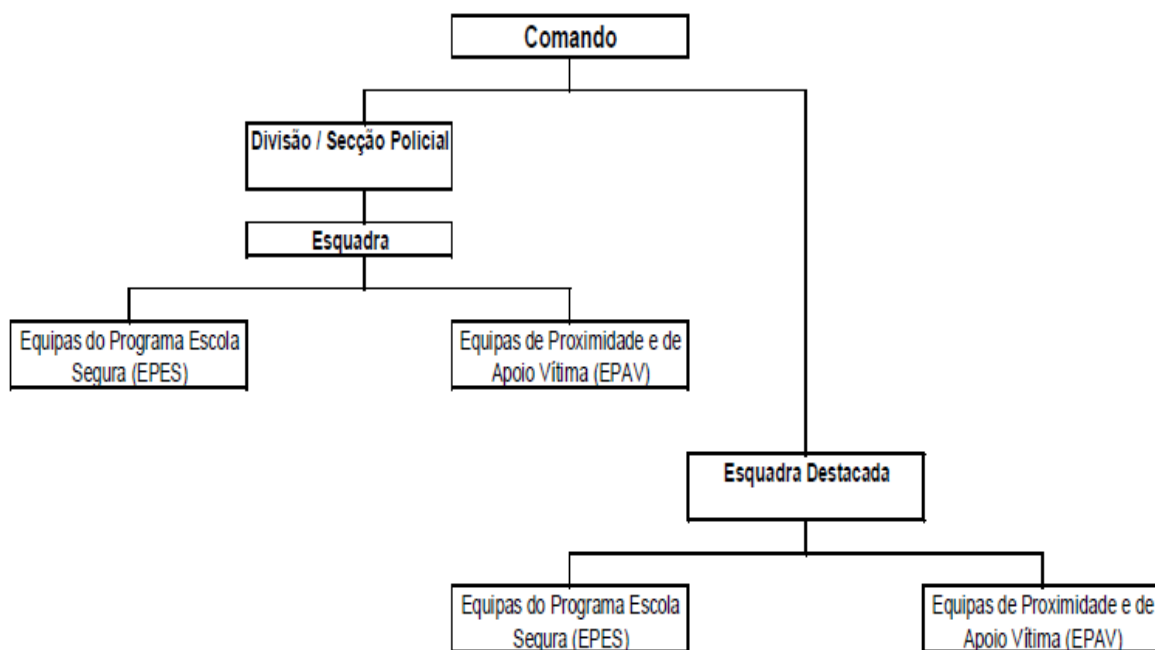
Comando

Divisão / Secção Policial

Esquadra

Equipas do Programa Escola Segura (EPES)

Equipas de Proximidade e de Apoio Vítima (EPAV)

Esquadra Destacada

Equipas do Programa Escola Segura (EPES)

Equipas de Proximidade e de Apoio Vítima (EPAV)